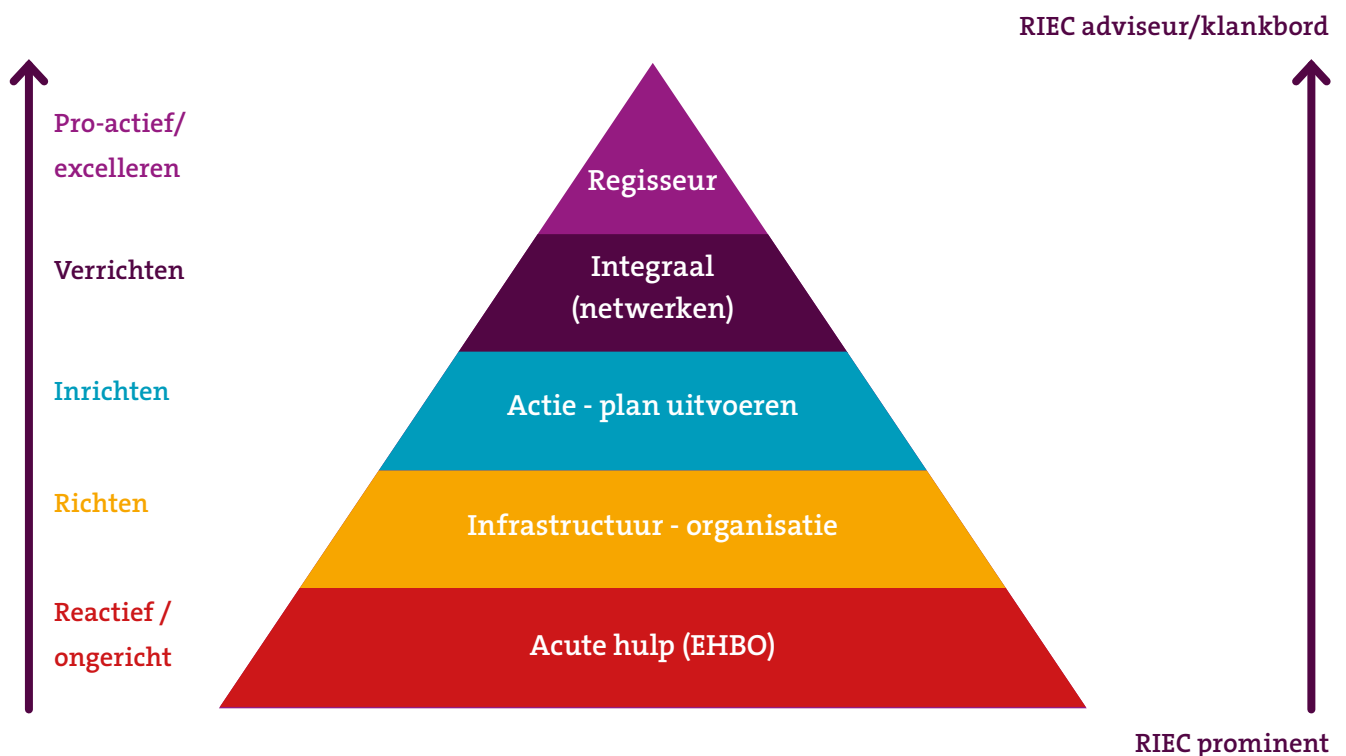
RIEC adviseur/klankbord

Pro-actief/ excelleren

Verrichten

Inrichten

Richten

Reactief / ongericht

Regisseur

Integraal (netwerken)

Actie - plan uitvoeren

Infrastructuur - organisatie

Acute hulp (EHBO)

RIEC prominent